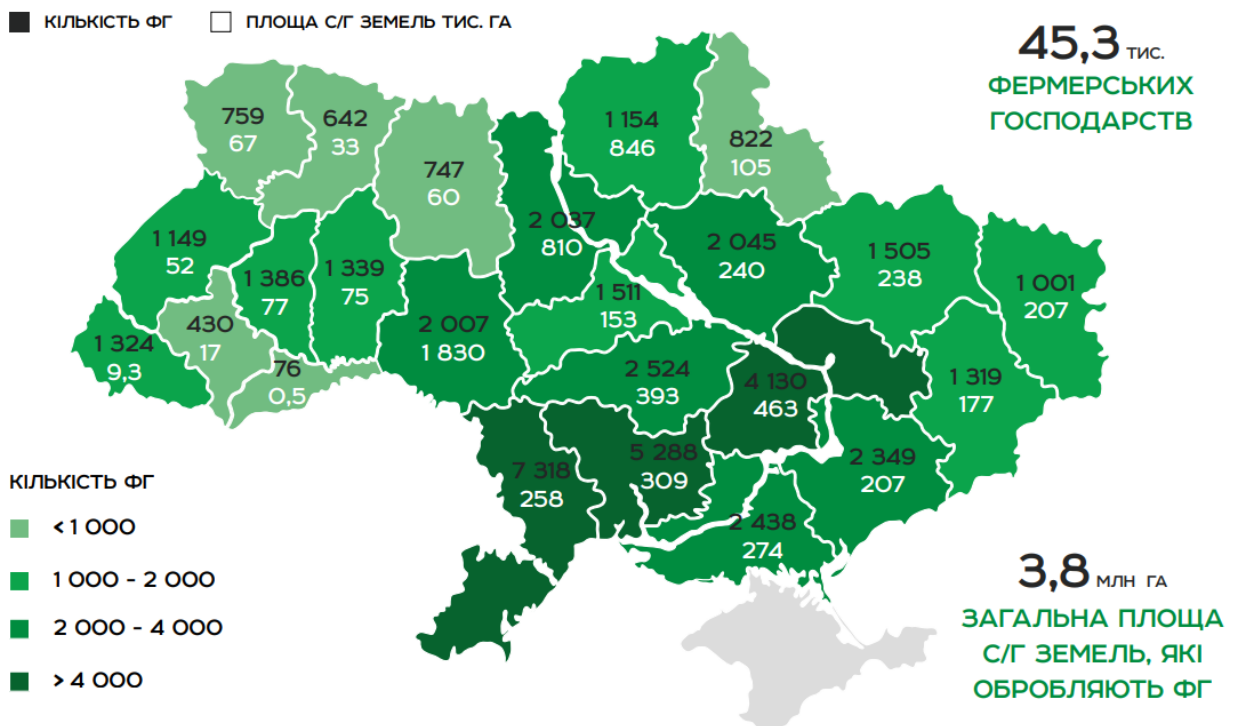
КІЛЬКІСТЬ ФГ ПЛОЩА С/Г ЗЕМЕЛЬ ТИС. ГА

45,3 ТИС. ФЕРМЕРСЬКИХ ГОСПОДАРСТВ

759
67

642
33

747
60

1 154
846

822
105

1 149
52

1 386
77

1 339
75

2 037
810

2 045
240

1 505
238

1 001
207

430
17

1 324
9,3

76
0,5

2 007
1 830

1 511
153

2 524
393

4 130
463

1 319
177

7 318
258

5 288
309

2 349
207

2 438
274

КІЛЬКІСТЬ ФГ

< 1 000

1 000 - 2 000

2 000 - 4 000

> 4 000

3,8 МЛН ГА

ЗАГАЛЬНА ПЛОЩА С/Г ЗЕМЕЛЬ, ЯКІ ОБРОБЛЯЮТЬ ФГ